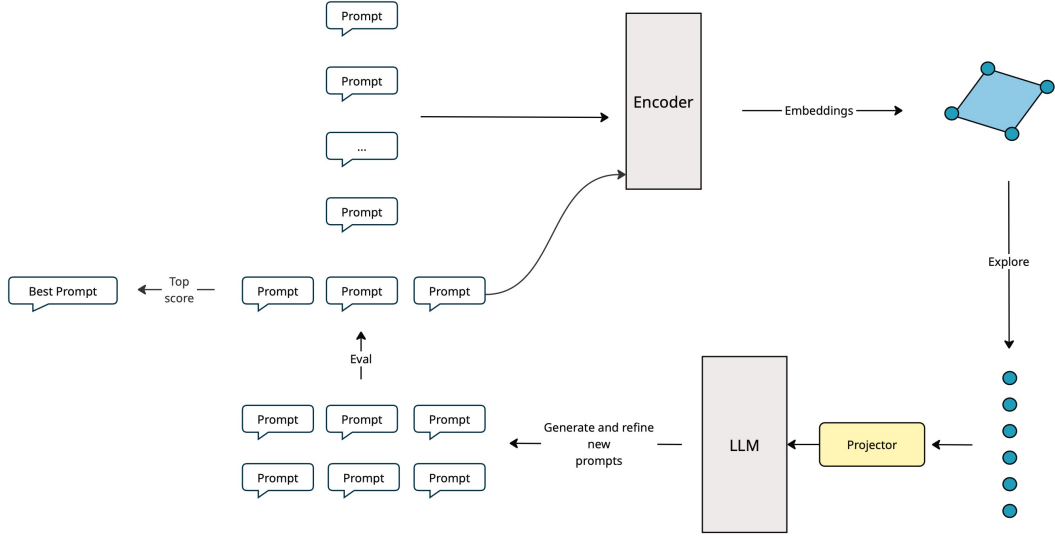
Prompt

Prompt

...

Prompt

Encoder

Embeddings

Best Prompt

Top score

Prompt

Prompt

Prompt

Explore

Eval

Prompt

Prompt

Prompt

Generate and refine new prompts

LLM

Projector

Prompt

Prompt

Prompt